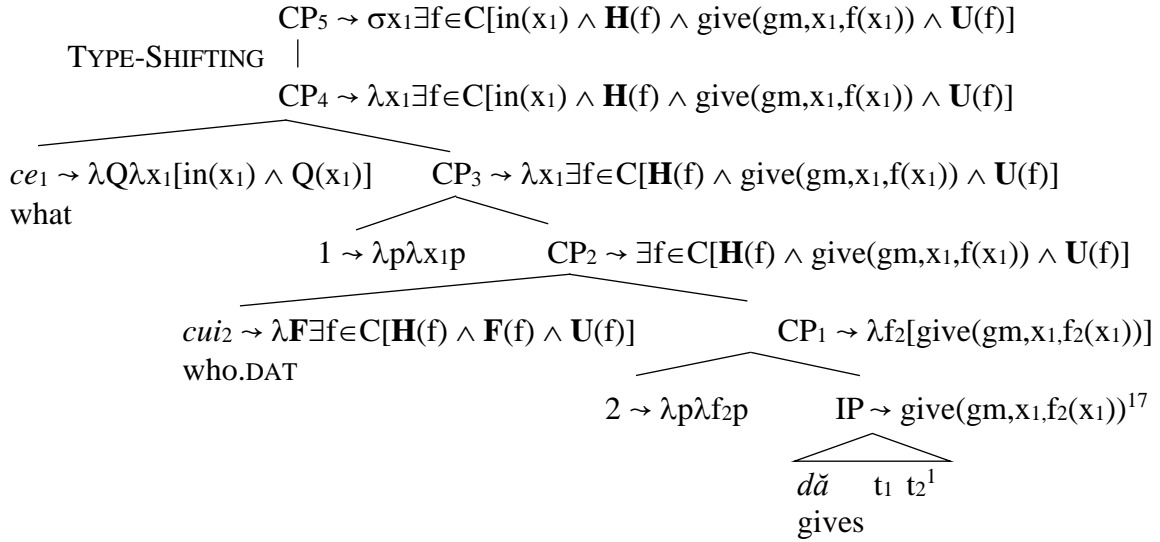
$CP_5 \rightsquigarrow \sigma x_1 \exists f \in C[in(x_1) \wedge \mathbf{H}(f) \wedge give(gm,x_1,f(x_1)) \wedge \mathbf{U}(f)]$

TYPE-SHIFTING

$CP_4 \rightsquigarrow \lambda x_1 \exists f \in C[in(x_1) \wedge \mathbf{H}(f) \wedge give(gm,x_1,f(x_1)) \wedge \mathbf{U}(f)]$

$ce_1 \rightsquigarrow \lambda Q \lambda x_1[in(x_1) \wedge Q(x_1)]$
what

$CP_3 \rightsquigarrow \lambda x_1 \exists f \in C[\mathbf{H}(f) \wedge give(gm,x_1,f(x_1)) \wedge \mathbf{U}(f)]$

$1 \rightsquigarrow \lambda p \lambda x_1 p$

$CP_2 \rightsquigarrow \exists f \in C[\mathbf{H}(f) \wedge give(gm,x_1,f(x_1)) \wedge \mathbf{U}(f)]$

$cui_2 \rightsquigarrow \lambda \mathbf{F} \exists f \in C[\mathbf{H}(f) \wedge \mathbf{F}(f) \wedge \mathbf{U}(f)]$
who.DAT

$CP_1 \rightsquigarrow \lambda f_2[give(gm,x_1,f_2(x_1))]$

$2 \rightsquigarrow \lambda p \lambda f_2 p$

$IP \rightsquigarrow give(gm,x_1,f_2(x_1))^{17}$

$d\breve{a}$ $t_1$ $t_2{}^1$
gives